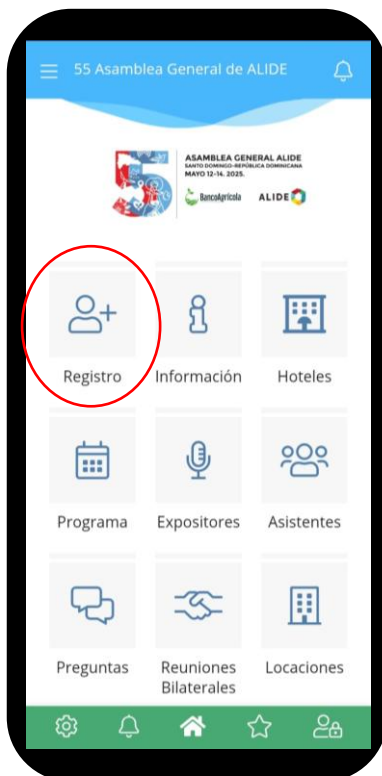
55 Asamblea General de ALIDE

5 ASAMBLEA GENERAL ALIDE
SANTO DOMINGO-REPÚBLICA DOMINICANA
MAYO 12-14, 2025.
BancoAgrícola ALIDE

Registro
Información
Hoteles
Programa
Expositores
Asistentes
Preguntas
Reuniones Bilaterales
Locaciones